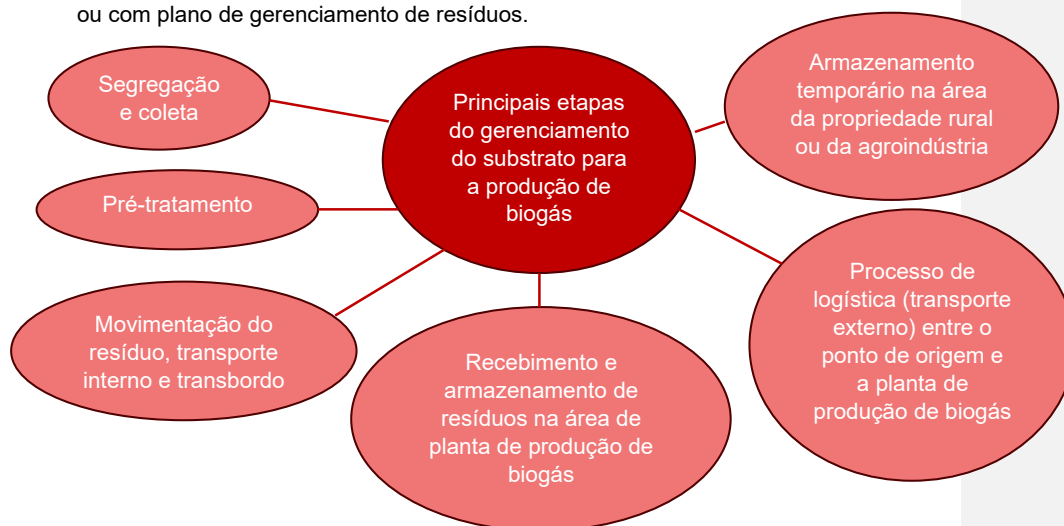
ou com plano de gerenciamento de resíduos.

Principais etapas do gerenciamento do substrato para a produção de biogás

Segregação e coleta

Pré-tratamento

Movimentação do resíduo, transporte interno e transbordo

Recebimento e armazenamento de resíduos na área de planta de produção de biogás

Processo de logística (transporte externo) entre o ponto de origem e a planta de produção de biogás

Armazenamento temporário na área da propriedade rural ou da agroindústria